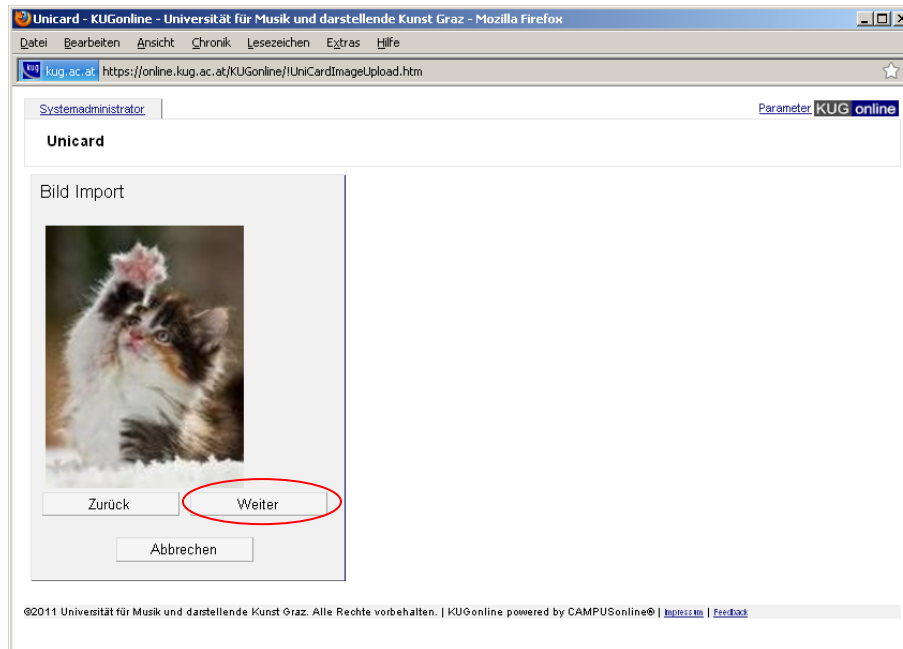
Unicard - KUGonline - Universität für Musik und darstellende Kunst Graz - Mozilla Firefox

Datei Bearbeiten Ansicht Chronik Lesezeichen Extras Hilfe

kug.ac.at https://online.kug.ac.at/KUGonline/!UniCardImageUpload.htm

Systemadministrator

Parameter KUG online

Unicard

Bild Import

Zurück Weiter

Abbrechen

©2011 Universität für Musik und darstellende Kunst Graz. Alle Rechte vorbehalten. | KUGonline powered by CAMPUSonline® | Impressum | Feedback